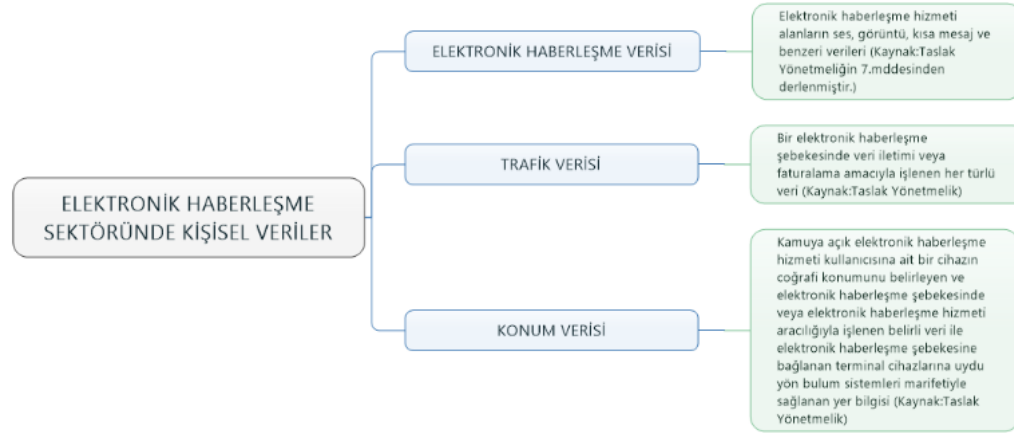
ELEKTRONİK HABERLEŞME SEKTÖRÜNDE KİŞİSEL VERİLER

ELEKTRONİK HABERLEŞME VERİSİ

Elektronik haberleşme hizmeti alanların ses, görüntü, kısa mesaj ve benzeri verileri (Kaynak:Taslak Yönetmeliğin 7.mddesinden derlenmiştir.)

TRAFİK VERİSİ

Bir elektronik haberleşme şebekesinde veri iletimi veya faturalama amacıyla işlenen her türlü veri (Kaynak:Taslak Yönetmelik)

KONUM VERİSİ

Kamuya açık elektronik haberleşme hizmeti kullanıcısına ait bir cihazın coğrafi konumunu belirleyen ve elektronik haberleşme şebekesinde veya elektronik haberleşme hizmeti aracılığıyla işlenen belirli veri ile elektronik haberleşme şebekesine bağlanan terminal cihazlarına uydu yön bulum sistemleri marifetiyle sağlanan yer bilgisi (Kaynak:Taslak Yönetmelik)